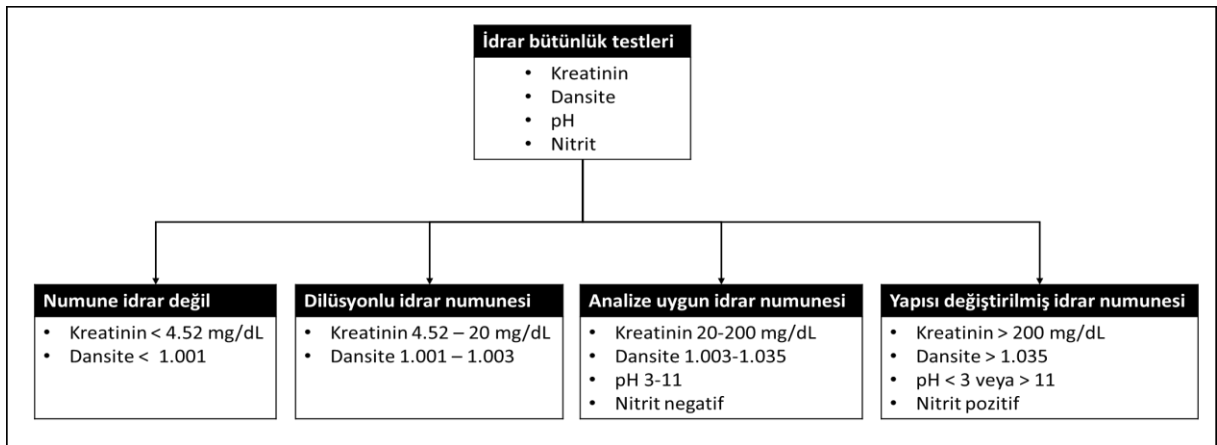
İdrar bütünlük testleri
• Kreatinin
• Dansite
• pH
• Nitrit

Numune idrar değil
• Kreatinin < 4.52 mg/dL
• Dansite < 1.001

Dilüsyonlu idrar numunesi
• Kreatinin 4.52 – 20 mg/dL
• Dansite 1.001 – 1.003

Analize uygun idrar numunesi
• Kreatinin 20-200 mg/dL
• Dansite 1.003-1.035
• pH 3-11
• Nitrit negatif

Yapısı değiştirilmiş idrar numunesi
• Kreatinin > 200 mg/dL
• Dansite > 1.035
• pH < 3 veya > 11
• Nitrit pozitif